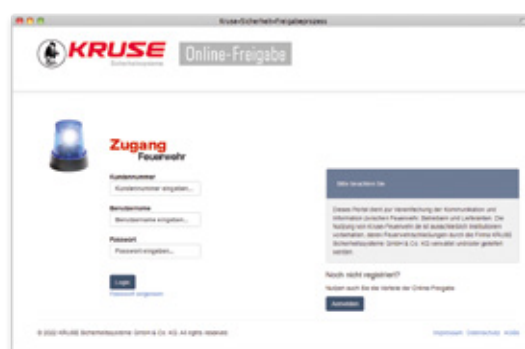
Kruse-Sicherheit-Freigabeprozess

KRUSE Sicherheitssysteme

Online-Freigabe

Zugang Feuerwehr

Kundennummer

Kundennummer eingeben...

Benutzername

Benutzername eingeben...

Passwort

Passwort eingeben...

Login

Passwort vergessen

Bitte beachten Sie:

Dieses Portal dient zur Vereinfachung der Kommunikation und Information zwischen Feuerwehr, Betreibern und Lieferanten. Die Nutzung von Kruse-Feuerwehr ist ausschließlich Institutionen vorbehalten, deren Feuerwehrschließungen auch die Firma KRUSE Sicherheitssysteme GmbH & Co. KG verwaltet und/oder gefertigt wurden.

Noch nicht registriert?

Nutzen auch Sie die Vorteile der Online-Freigabe

Anmelden

© 2022 KRUSE Sicherheitssysteme GmbH & Co. KG. All rights reserved.

Impressum Datenschutz Hilfe